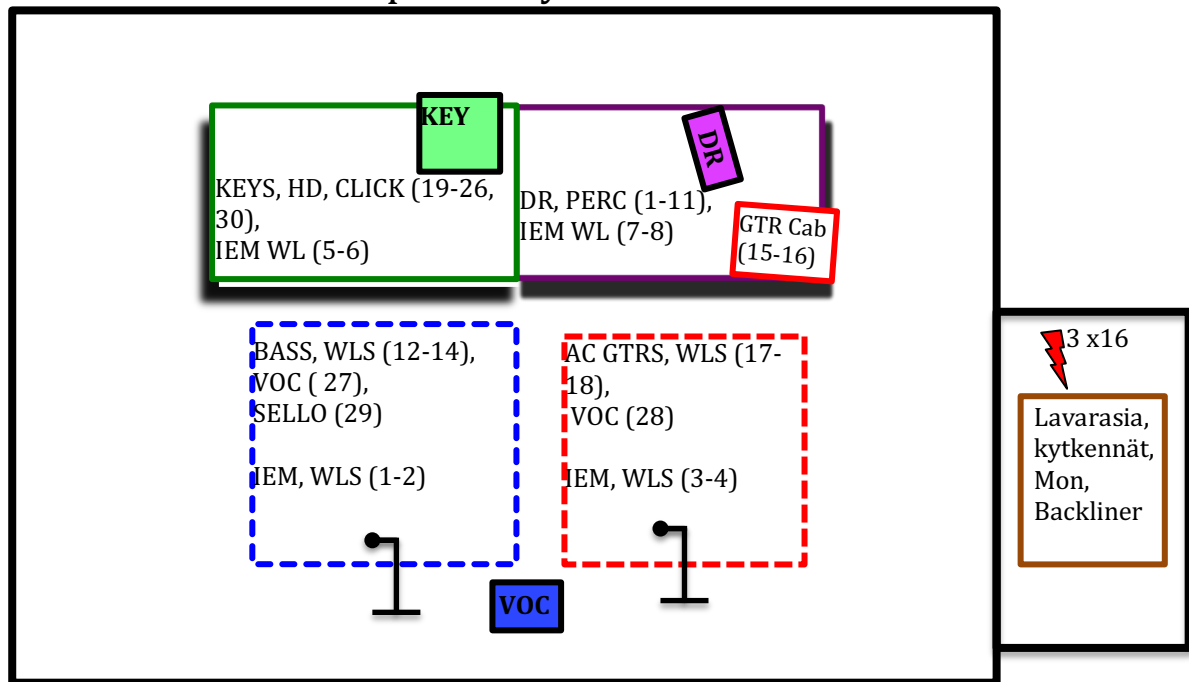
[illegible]

KEY

KEYS, HD, CLICK (19-26, 30),
IEM WL (5-6)

DR

DR, PERC (1-11),
IEM WL (7-8)

GTR Cab (15-16)

BASS, WLS (12-14),
VOC ( 27),
SELLO (29)

IEM, WLS (1-2)

AC GTRS, WLS (17-18),
VOC (28)

IEM, WLS (3-4)

VOC

3 x16

Lavarasia, kytkennät, Mon, Backliner